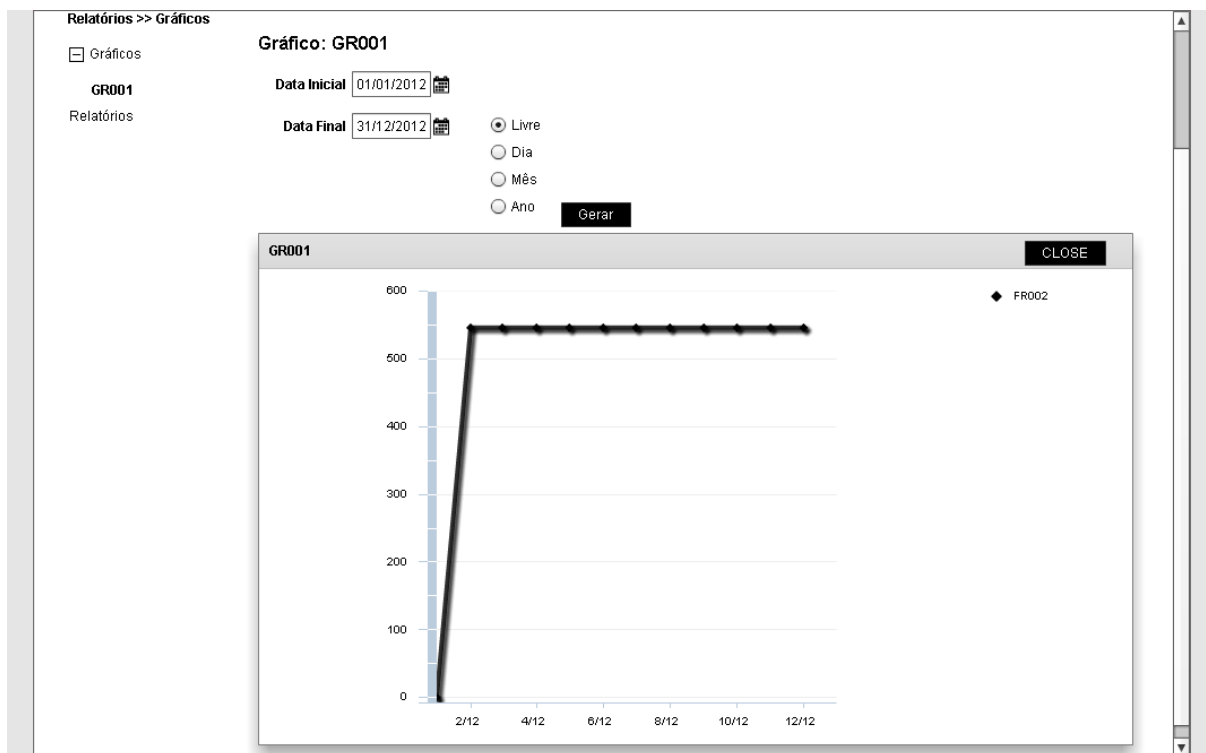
Relatórios >> Gráficos

Gráficos

GR001

Relatórios

Gráfico: GR001

Data Inicial 01/01/2012

Data Final 31/12/2012

Livre

Dia

Mês

Ano

Gerar

GR001

CLOSE

600

500

400

300

200

100

0

2/12

4/12

6/12

8/12

10/12

12/12

FR002